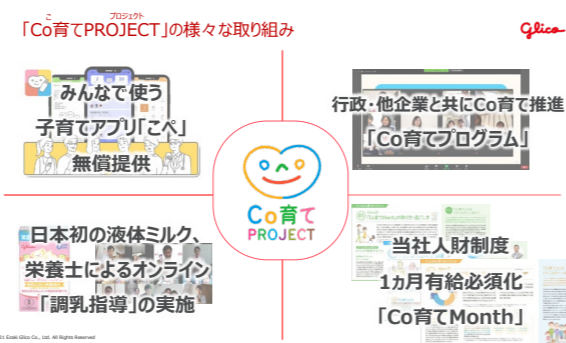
「Co育てPROJECT」の様々な取り組み

こ

プロジェクト

Glico

みんなで使う
子育てアプリ「こぺ」
無償提供

行政・他企業と共にCo育て推進
「Co育てプログラム」

Co育て
PROJECT

日本初の液体ミルク、
栄養士によるオンライン
「調乳指導」の実施

当社人財制度
1ヵ月有給必須化
「Co育てMonth」

© Ezaki Glico Co., Ltd. All Rights Reserved